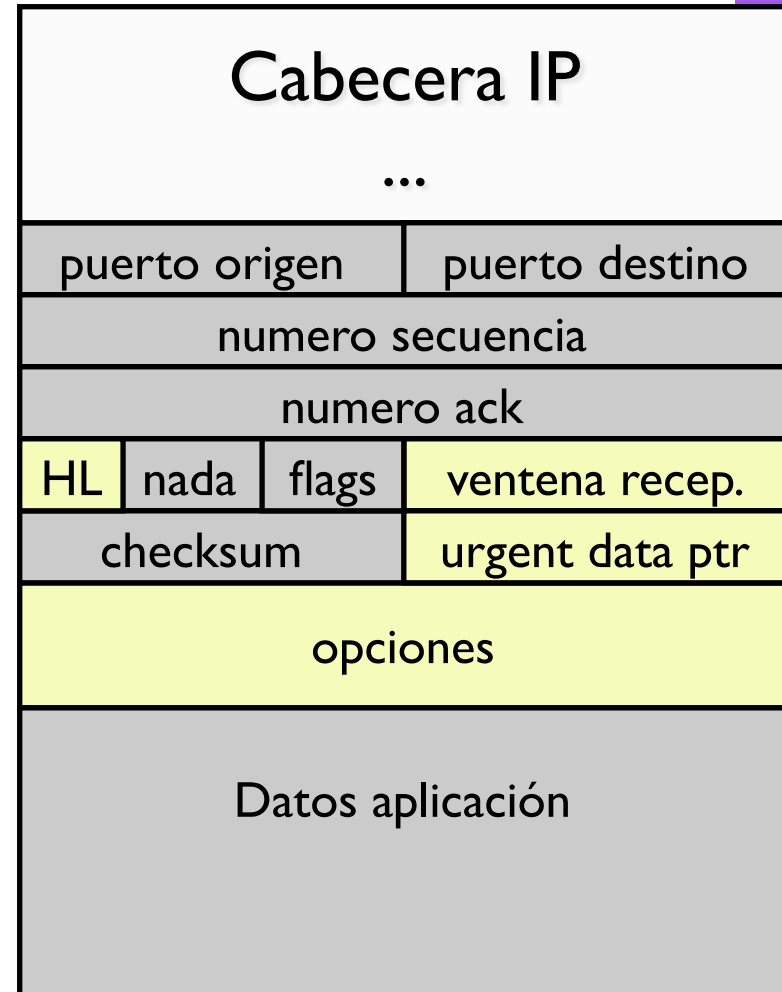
Cabecera IP
...

| puerto origen | | | puerto destino |
|---|---|---|---|
| numero secuencia | | | |
| numero ack | | | |
| HL | nada | flags | ventena recep. |
| checksum | | | urgent data ptr |
| opciones | | | |
| Datos aplicación | | | |